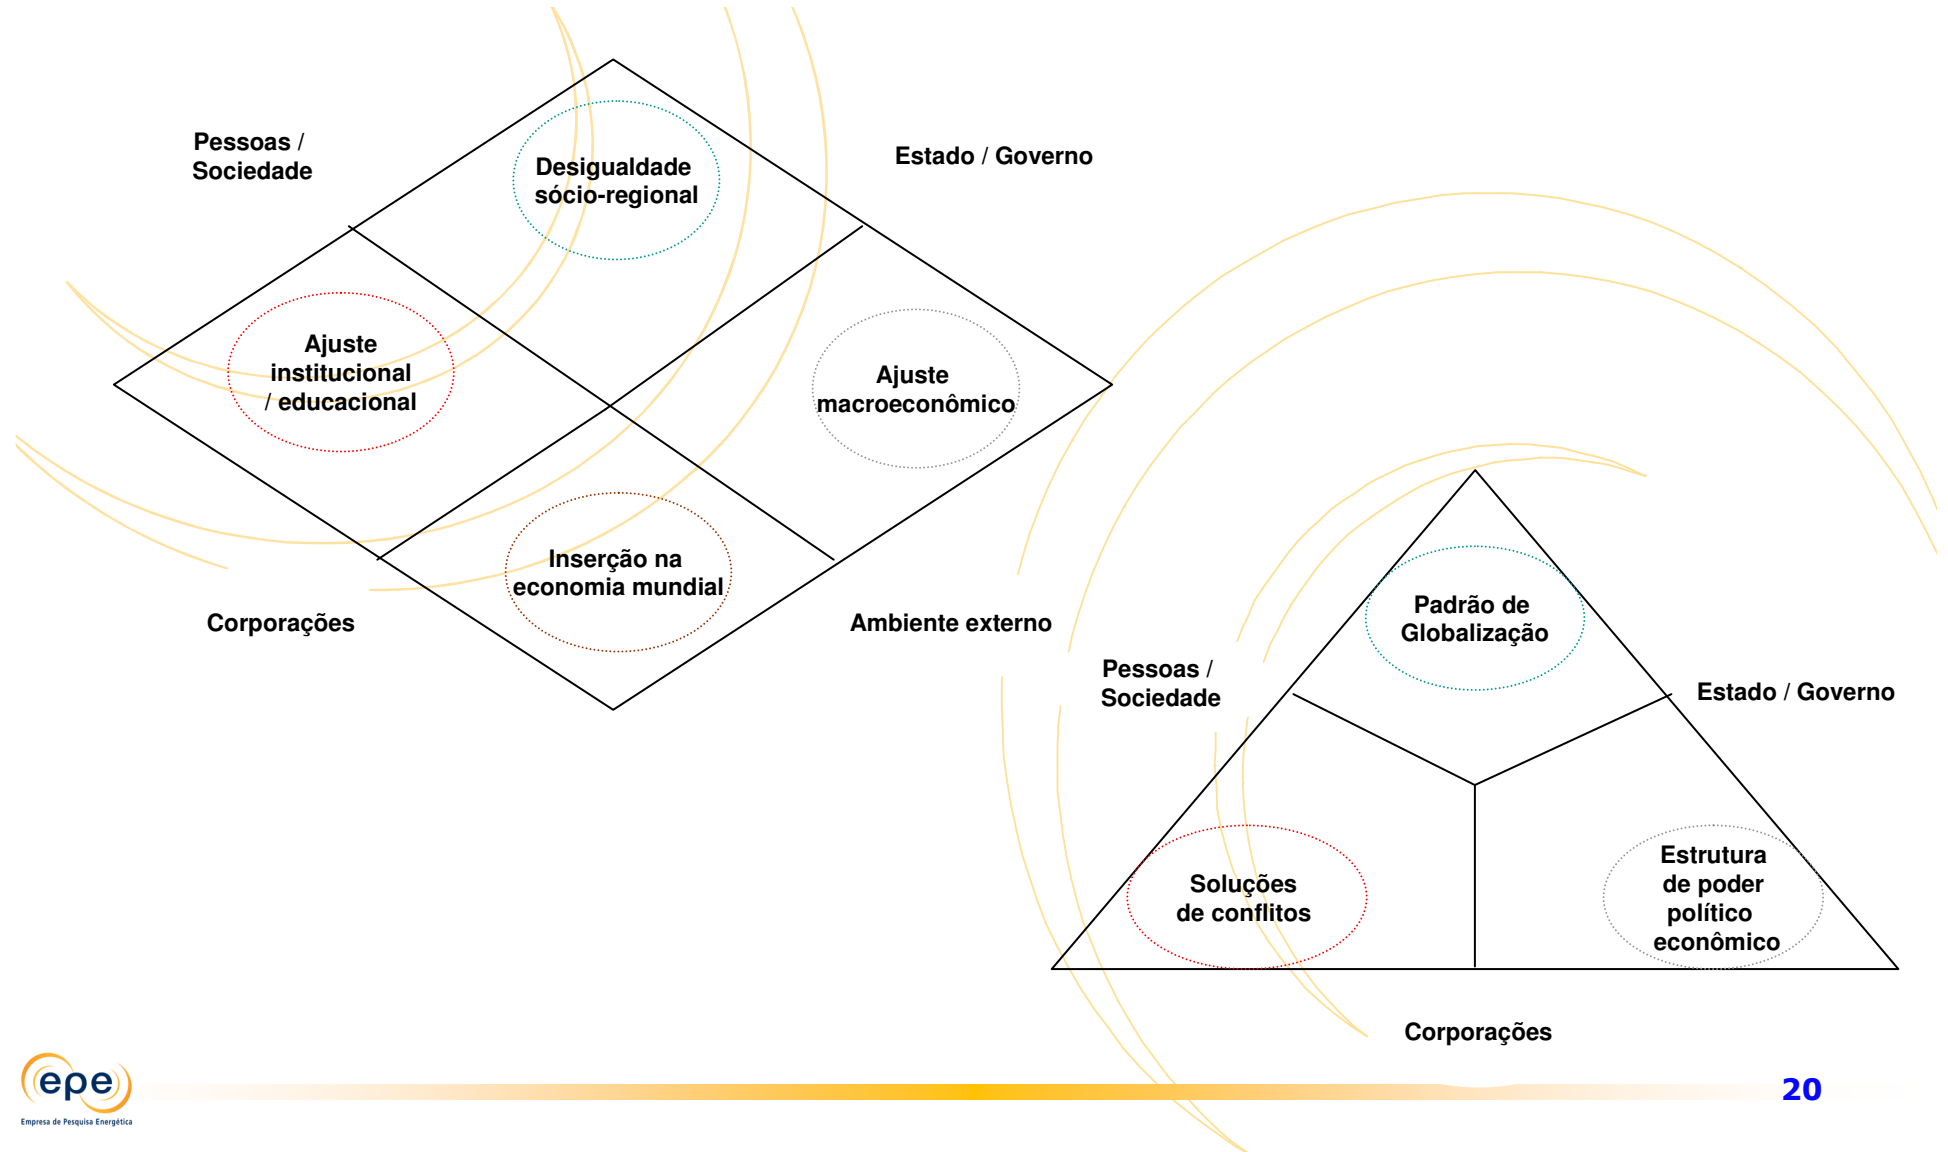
Pessoas / Sociedade

Desigualdade sócio-regional

Estado / Governo

Ajuste institucional / educacional

Ajuste macroeconômico

Inserção na economia mundial

Corporações

Ambiente externo

Padrão de Globalização

Pessoas / Sociedade

Estado / Governo

Soluções de conflitos

Estrutura de poder político econômico

Corporações

epe
Empresa de Pesquisa Energética

20